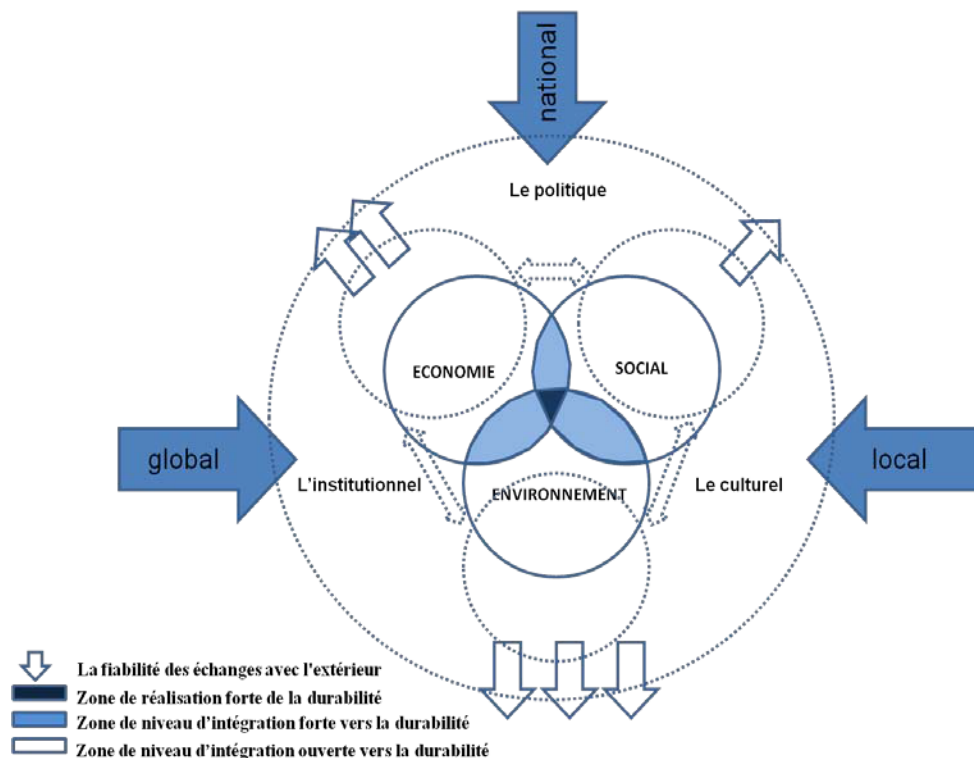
national

Le politique

ECONOMIE

SOCIAL

global

L'institutionnel

ENVIRONNEMENT

Le culturel

local

La fiabilité des échanges avec l'extérieur
Zone de réalisation forte de la durabilité
Zone de niveau d'intégration forte vers la durabilité
Zone de niveau d'intégration ouverte vers la durabilité